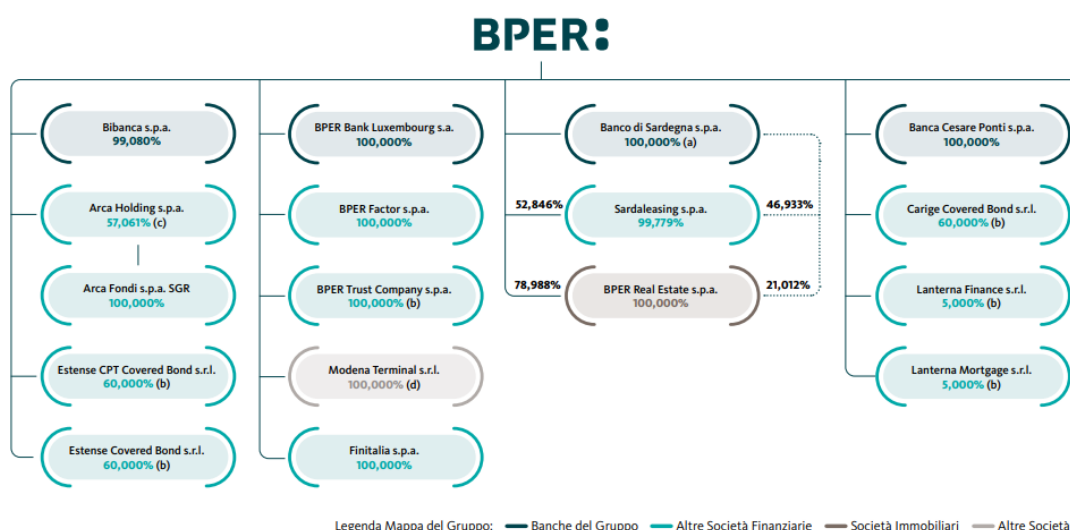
BPER:

Bibanca s.p.a.
99,080%

Arca Holding s.p.a.
57,061% (c)

Arca Fondi s.p.a. SGR
100,000%

Estense CPT Covered Bond s.r.l.
60,000% (b)

Estense Covered Bond s.r.l.
60,000% (b)

BPER Bank Luxembourg s.a.
100,000%

BPER Factor s.p.a.
100,000%

BPER Trust Company s.p.a.
100,000% (b)

Modena Terminal s.r.l.
100,000% (d)

Finitalia s.p.a.
100,000%

Banco di Sardegna s.p.a.
100,000% (a)

52,846%
Sardaleasing s.p.a.
99,779%
46,933%

78,988%
BPER Real Estate s.p.a.
100,000%
21,012%

Banca Cesare Ponti s.p.a.
100,000%

Carige Covered Bond s.r.l.
60,000% (b)

Lanterna Finance s.r.l.
5,000% (b)

Lanterna Mortgage s.r.l.
5,000% (b)

Legenda Mappa del Gruppo: Banche del Gruppo Altre Società Finanziarie Società Immobiliari Altre Società